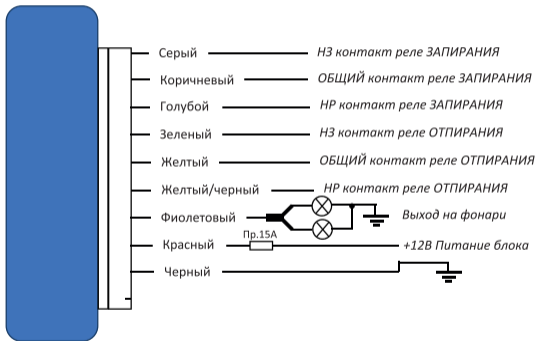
Серый НЗ контакт реле ЗАПИРАНИЯ
Коричневый ОБЩИЙ контакт реле ЗАПИРАНИЯ
Голубой НР контакт реле ЗАПИРАНИЯ
Зеленый НЗ контакт реле ОТПИРАНИЯ
Желтый ОБЩИЙ контакт реле ОТПИРАНИЯ
Желтый/черный НР контакт реле ОТПИРАНИЯ
Фиолетовый Выход на фонари
Красный Пр.15А +12В Питание блока
Черный